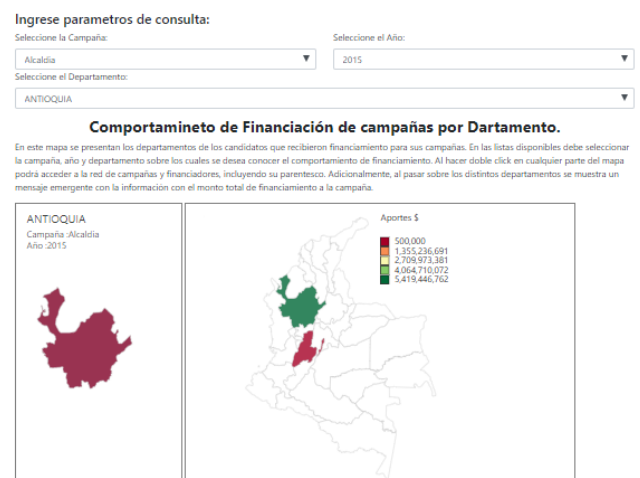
Ingrese parametros de consulta:

Seleccione la Campaña:

Alcaldia ▼

Seleccione el Año:

2015 ▼

Seleccione el Departamento:

ANTIOQUIA ▼

Comportamineto de Financiación de campañas por Dartamento.

En este mapa se presentan los departamentos de los candidatos que recibieron financiamiento para sus campañas. En las listas disponibles debe seleccionar la campaña, año y departamento sobre los cuales se desea conocer el comportamiento de financiamiento. Al hacer doble click en cualquier parte del mapa podrá acceder a la red de campañas y financiadores, incluyendo su parentesco. Adicionalmente, al pasar sobre los distintos departamentos se muestra un mensaje emergente con la información con el monto total de financiamiento a la campaña.

ANTIOQUIA
Campaña :Alcaldia
Año :2015

Aportes $
500,000
1,355,236,691
2,709,973,381
4,064,710,072
5,419,446,762